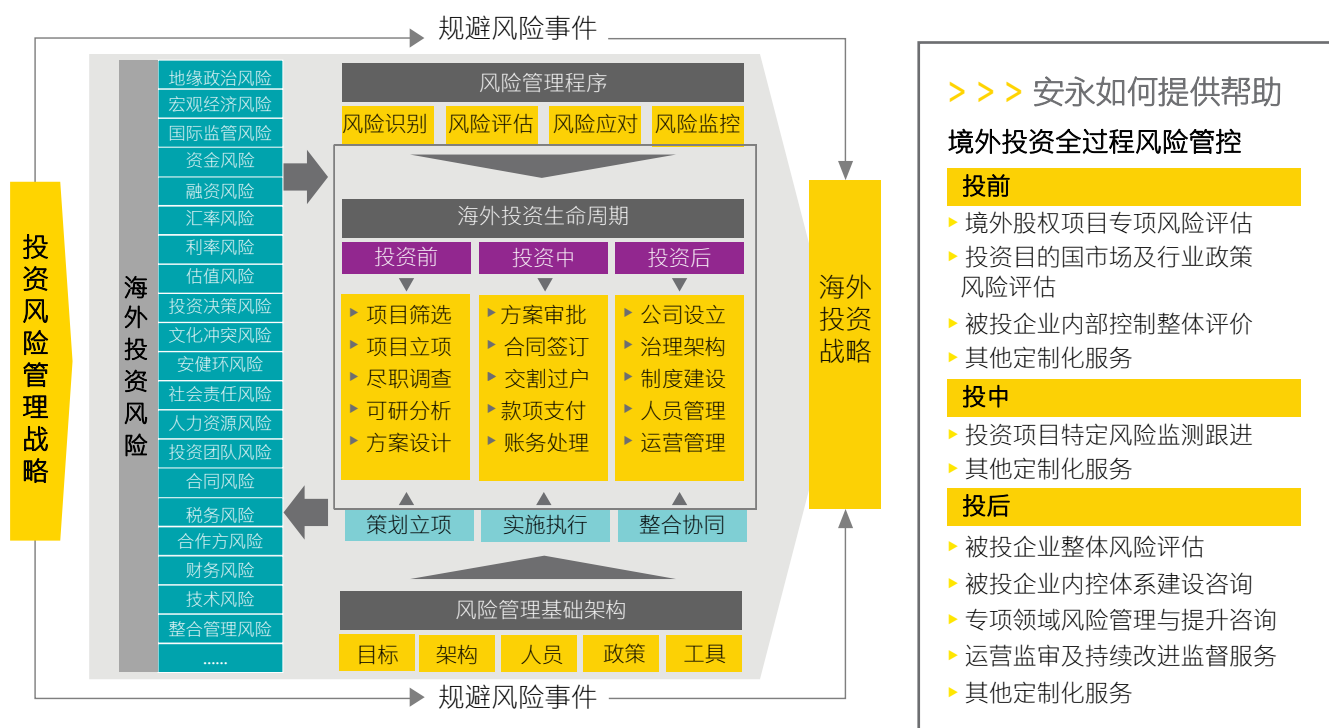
规避风险事件

投资风险管理战略

海外投资风险

地缘政治风险
宏观经济风险
国际监管风险
资金风险
融资风险
汇率风险
利率风险
估值风险
投资决策风险
文化冲突风险
安健环风险
社会责任风险
人力资源风险
投资团队风险
合同风险
税务风险
合作方风险
财务风险
技术风险
整合管理风险
......

风险管理程序
风险识别 风险评估 风险应对 风险监控

海外投资生命周期

| 投资前 | 投资中 | 投资后 |
|---|---|---|
| 项目筛选 | 方案审批 | 公司设立 |
| 项目立项 | 合同签订 | 治理架构 |
| 尽职调查 | 交割过户 | 制度建设 |
| 可研分析 | 款项支付 | 人员管理 |
| 方案设计 | 账务处理 | 运营管理 |

策划立项 实施执行 整合协同

风险管理基础架构
目标 架构 人员 政策 工具

海外投资战略

规避风险事件

> > > 安永如何提供帮助

境外投资全过程风险管控

投前
境外股权项目专项风险评估
投资目的国市场及行业政策风险评估
被投企业内部控制整体评价
其他定制化服务

投中
投资项目特定风险监测跟进
其他定制化服务

投后
被投企业整体风险评估
被投企业内控体系建设咨询
专项领域风险管理与提升咨询
运营监审及持续改进监督服务
其他定制化服务